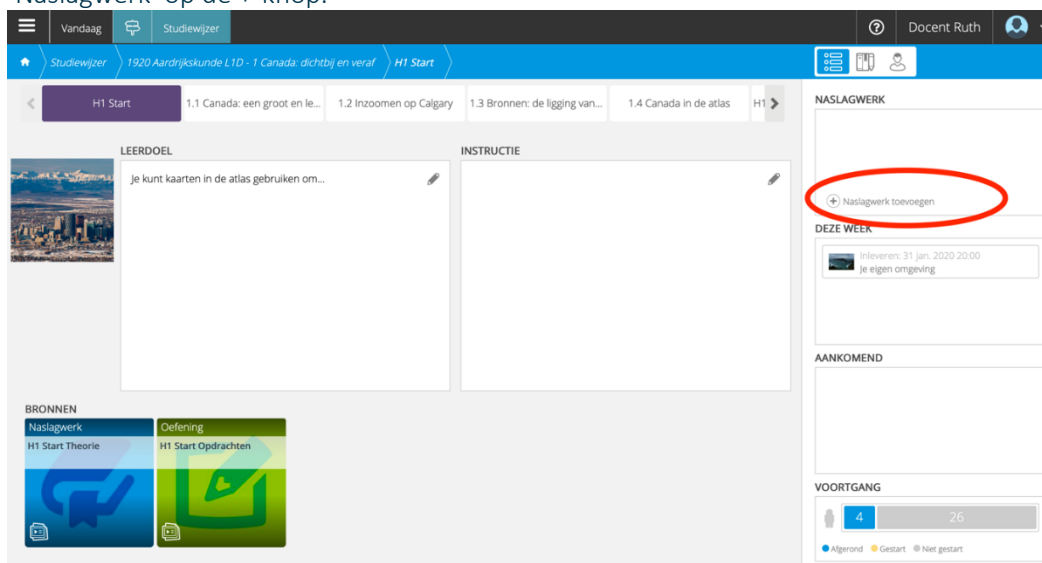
Naslagwerk' op de + knop.

Vandaag Studiewijzer Docent Ruth

Studiewijzer 1920 Aardrijkskunde L1D - 1 Canada: dichtbij en veraf H1 Start

H1 Start 1.1 Canada: een groot en le... 1.2 Inzoomen op Calgary 1.3 Bronnen: de ligging van... 1.4 Canada in de atlas H1

LEERDOEL
Je kunt kaarten in de atlas gebruiken om...

INSTRUCTIE

BRONNEN
Naslagwerk
H1 Start Theorie

Oefening
H1 Start Opdrachten

NASLAGWERK
Naslagwerk toevoegen

DEZE WEEK
Inleveren: 31 jan. 2020 20:00
Je eigen omgeving

AANKOMEND

VOORTGANG
4 26
Afgerond Gestart Niet gestart